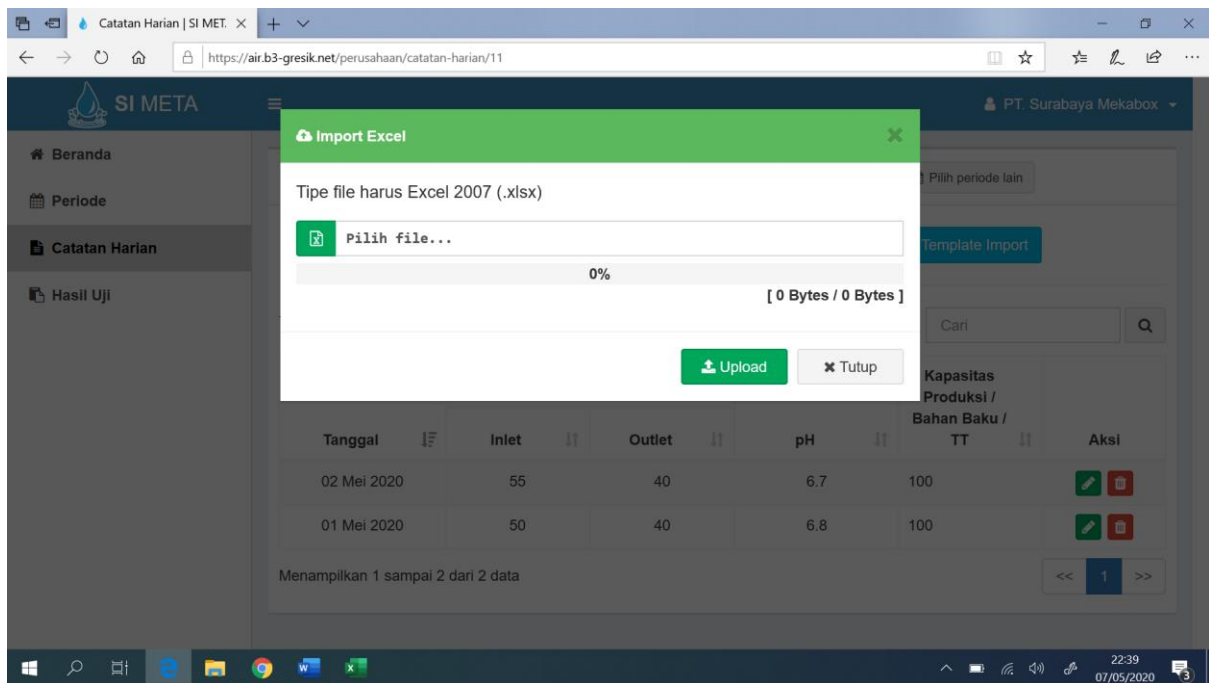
Catatan Harian | SI MET.

https://air.b3-gresik.net/perusahaan/catatan-harian/11

SI META

PT. Surabaya Mekabox

Beranda

Periode

Catatan Harian

Hasil Uji

Import Excel

Tipe file harus Excel 2007 (.xlsx)

Pilih file...

0%

[ 0 Bytes / 0 Bytes ]

Upload

Tutup

Pilih periode lain

Template Import

Cari

| Tanggal | Inlet | Outlet | pH | Kapasitas Produksi / Bahan Baku / TT | Aksi |
|---|---|---|---|---|---|
| 02 Mei 2020 | 55 | 40 | 6.7 | 100 | |
| 01 Mei 2020 | 50 | 40 | 6.8 | 100 | |

Menampilkan 1 sampai 2 dari 2 data

<< 1 >>

22:39
07/05/2020